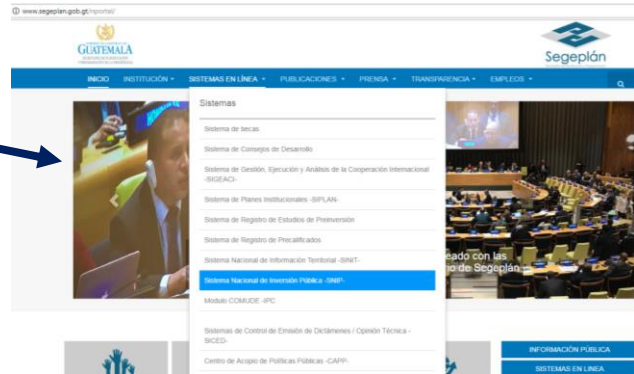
www.segeplan.gob.gt/nportal/

GUATEMALA

Segeplán

INICIO INSTITUCIÓN SISTEMAS EN LÍNEA PUBLICACIONES PRENSA TRANSPARENCIA EMPLEOS

Sistemas

Sistema de becas

Sistema de Consejos de Desarrollo

Sistema de Gestión, Ejecución y Análisis de la Cooperación Internacional -SIGEACI-

Sistema de Planes Institucionales -SIPLAN-

Sistema de Registro de Estudios de Preinversión

Sistema de Registro de Precalificados

Sistema Nacional de Información Territorial -SINIT-

Sistema Nacional de Inversión Pública -SNIP-

Modulo COMUDE -IPC

Sistemas de Control de Emisión de Dictámenes / Opinión Técnica -SICED-

Centro de Acopio de Políticas Públicas -CAPP-

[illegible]eado con las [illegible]o de Segeplán

INFORMACIÓN PÚBLICA

SISTEMAS EN LINEA